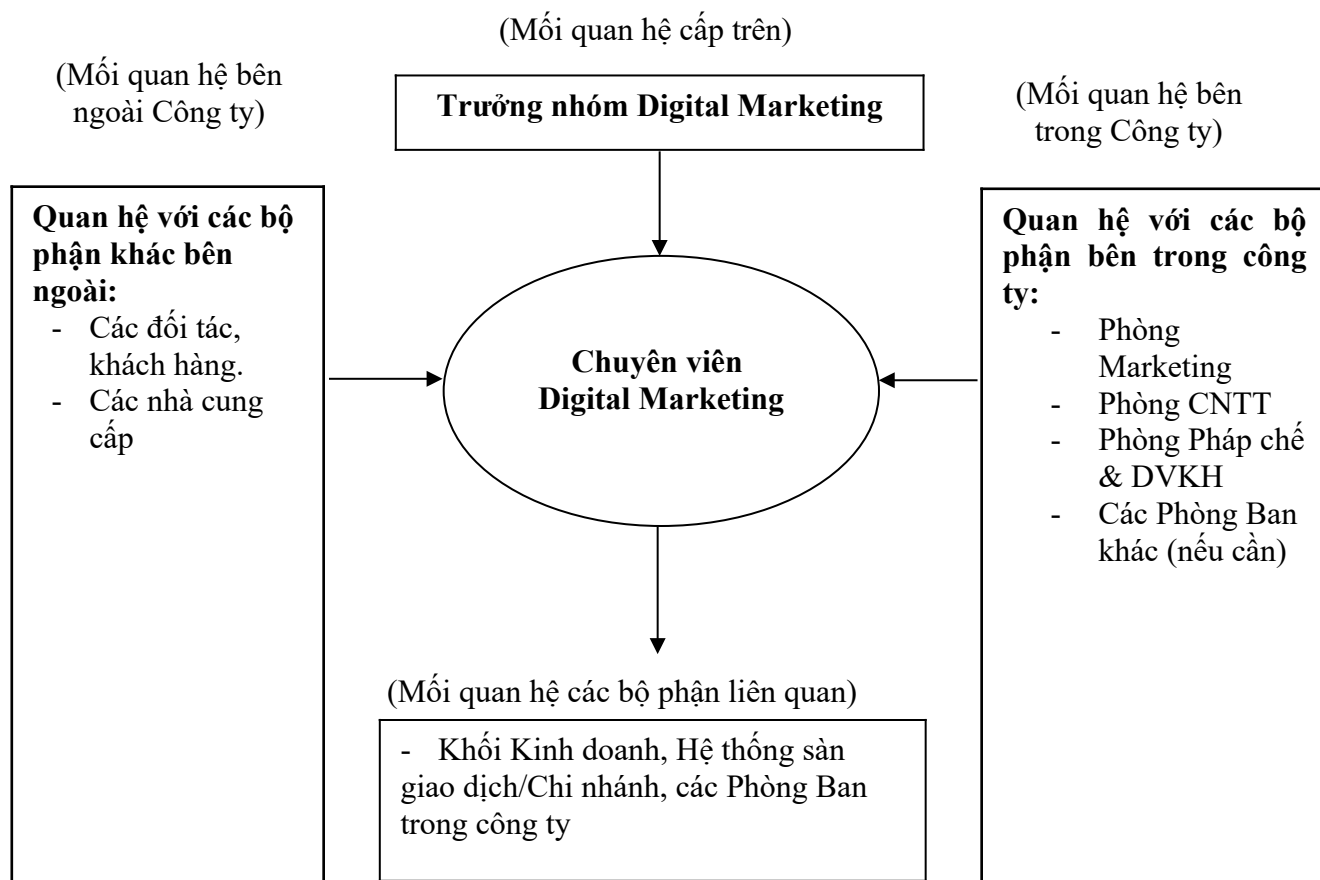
(Mối quan hệ cấp trên)

(Mối quan hệ bên ngoài Công ty)

Trưởng nhóm Digital Marketing

(Mối quan hệ bên trong Công ty)

Quan hệ với các bộ phận khác bên ngoài:
- Các đối tác, khách hàng.
- Các nhà cung cấp

Chuyên viên Digital Marketing

Quan hệ với các bộ phận bên trong công ty:
- Phòng Marketing
- Phòng CNTT
- Phòng Pháp chế & DVKH
- Các Phòng Ban khác (nếu cần)

(Mối quan hệ các bộ phận liên quan)

- Khối Kinh doanh, Hệ thống sàn giao dịch/Chi nhánh, các Phòng Ban trong công ty